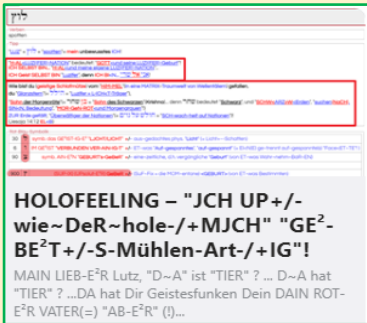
HOLOFEELING – "JCH UP+/- wie~DeR~hole-/+MJCH" "GE²-BE²T+/-S-Mühlen-Art-/+IG"!

MAIN LIEB-E²R Lutz, "D~A" ist "TIER" ? ... D~A hat "TIER" ? ...DA hat Dir Geistesfunken Dein DAIN ROT-E²R VATER(=) "AB-E²R" (!)...